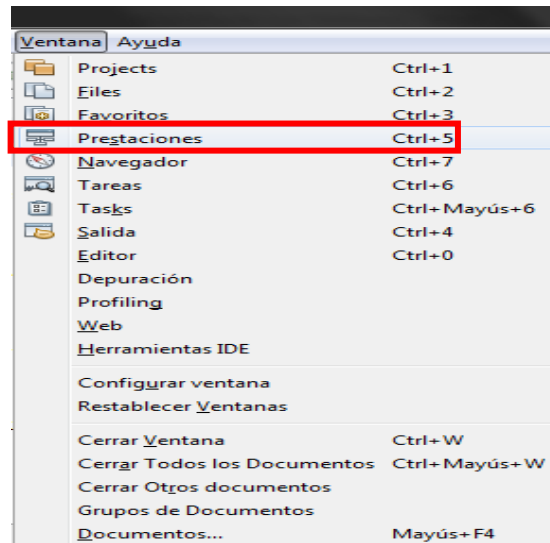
Ventana Ayuda

| | |
|---|---|
| Projects | Ctrl+1 |
| Files | Ctrl+2 |
| Favoritos | Ctrl+3 |
| Prestaciones | Ctrl+5 |
| Navegador | Ctrl+7 |
| Tareas | Ctrl+6 |
| Tasks | Ctrl+Mayús+6 |
| Salida | Ctrl+4 |
| Editor | Ctrl+0 |
| Depuración | |
| Profiling | |
| Web | |
| Herramientas IDE | |
| Configurar ventana | |
| Restablecer Ventanas | |
| Cerrar Ventana | Ctrl+W |
| Cerrar Todos los Documentos | Ctrl+Mayús+W |
| Cerrar Otros documentos | |
| Grupos de Documentos | |
| Documentos... | Mayús+F4 |